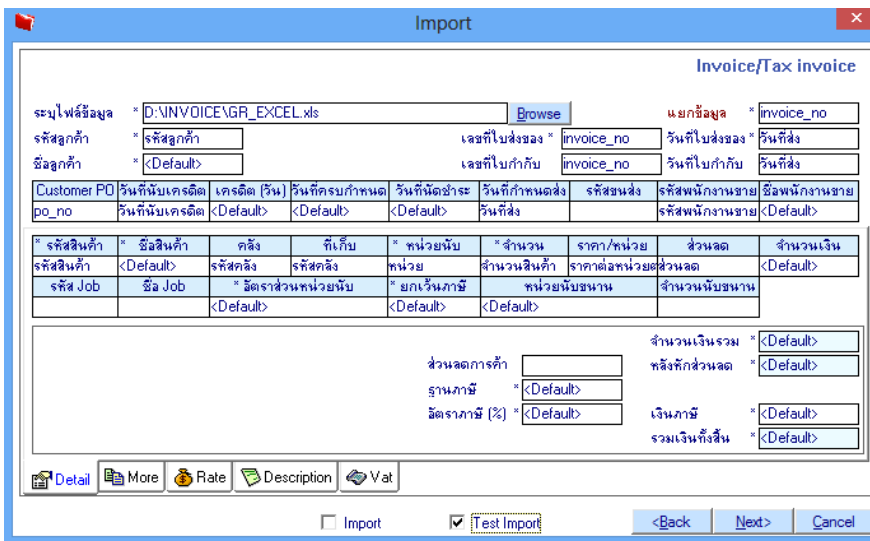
Import

Invoice/Tax invoice

ระบุไฟล์ข้อมูล * D:\INVOICE\GR_EXCEL.xls Browse แยกข้อมูล * invoice_no

รหัสลูกค้า * รหัสลูกค้า เลขที่ใบส่งของ * invoice_no วันที่ใบส่งของ * วันที่ส่ง

ชื่อลูกค้า * <Default> เลขที่ใบกำกับ invoice_no วันที่ใบกำกับ วันที่ส่ง

| Customer PO | วันที่นับเครดิต | เครดิต (วัน) | วันที่ครบกำหนด | วันที่นัดชำระ | วันที่กำหนดส่ง | รหัสขนส่ง | รหัสพนักงานขาย | ชื่อพนักงานขาย |
|---|---|---|---|---|---|---|---|---|
| po_no | วันที่นับเครดิต | <Default> | <Default> | <Default> | วันที่ส่ง | | รหัสพนักงานขาย | <Default> |

| * รหัสสินค้า | * ชื่อสินค้า | คลัง | ที่เก็บ | * หน่วยนับ | * จำนวน | ราคา/หน่วย | ส่วนลด | จำนวนเงิน |
|---|---|---|---|---|---|---|---|---|
| รหัสสินค้า | <Default> | รหัสคลัง | รหัสคลัง | หน่วย | จำนวนสินค้า | ราคาต่อหน่วย | ส่วนลด | <Default> |

| รหัส Job | ชื่อ Job | * อัตราส่วนหน่วยนับ | * ยกเว้นภาษี | หน่วยนับขนาน | จำนวนนับขนาน |
|---|---|---|---|---|---|
| | | <Default> | <Default> | <Default> | |

จำนวนเงินรวม * <Default>

ส่วนลดการค้า หลังหักส่วนลด * <Default>

ฐานภาษี * <Default>

อัตราภาษี (%) * <Default> เงินภาษี * <Default>

รวมเงินทั้งสิ้น * <Default>

Detail More Rate Description Vat

Import Test Import <Back Next> Cancel